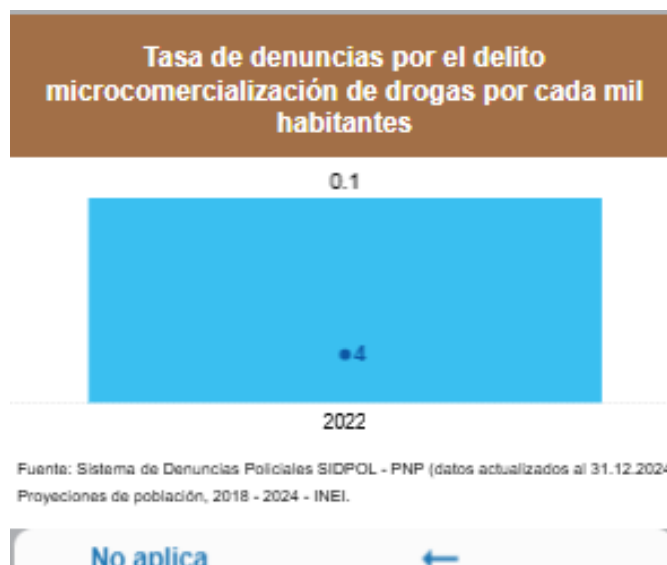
Tasa de denuncias por el delito microcomercialización de drogas por cada mil habitantes

0.1

●4

2022

Fuente: Sistema de Denuncias Policiales SIDPOL - PNP (datos actualizados al 31.12.2024
Proyecciones de población, 2018 - 2024 - INEI.

No aplica

←